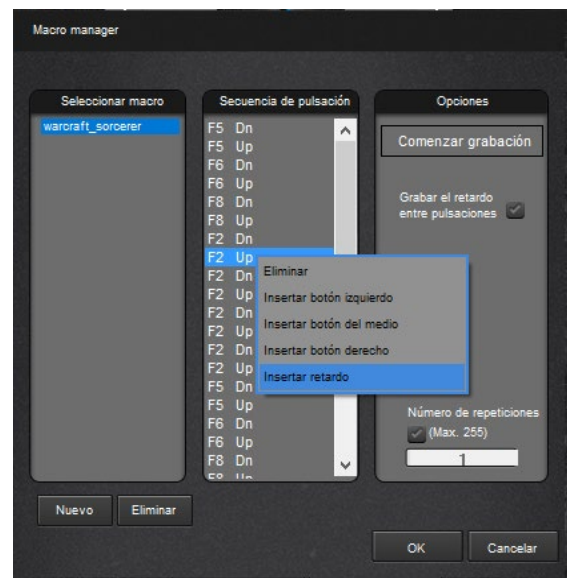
Macro manager

Seleccionar macro

warcraft_sorcerer

Secuencia de pulsación

F5 Dn
F5 Up
F6 Dn
F6 Up
F8 Dn
F8 Up
F2 Dn
F2 Up
F2 Dn
F2 Up
F2 Dn
F2 Up
F2 Dn
F2 Up
F5 Dn
F5 Up
F6 Dn
F6 Up
F8 Dn
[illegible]

Eliminar
Insertar botón izquierdo
Insertar botón del medio
Insertar botón derecho
Insertar retardo

Opciones

Comenzar grabación

Grabar el retardo entre pulsaciones

Número de repeticiones
(Max. 255)
1

Nuevo
Eliminar

OK
Cancelar